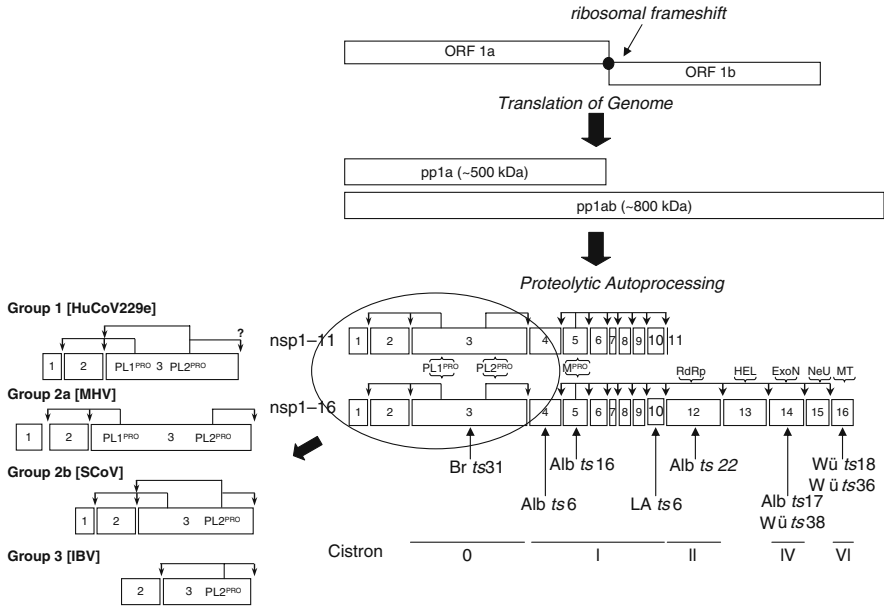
ribosomal frameshift

ORF 1a

ORF 1b

Translation of Genome

pp1a (~500 kDa)

pp1ab (~800 kDa)

Proteolytic Autoprocessing

Group 1 [HuCoV229e]

?

1 2 PL1$^{PRO}$ 3 PL2$^{PRO}$

Group 2a [MHV]

1 2 PL1$^{PRO}$ 3 PL2$^{PRO}$

Group 2b [SCoV]

1 2 3 PL2$^{PRO}$

Group 3 [IBV]

2 3 PL2$^{PRO}$

nsp1–11

1 2 3 4 5 6 7 8 9 10 11

PL1$^{PRO}$ PL2$^{PRO}$ M$^{PRO}$

RdRp HEL ExoN NeU MT

nsp1–16

1 2 3 4 5 6 7 8 9 10 12 13 14 15 16

Br $ts$31

Alb $ts$16

Alb $ts$ 22

Wü $ts$18

W ü $ts$36

Alb $ts$6

LA $ts$6

Alb $ts$17

W ü $ts$38

Cistron 0 I II IV VI